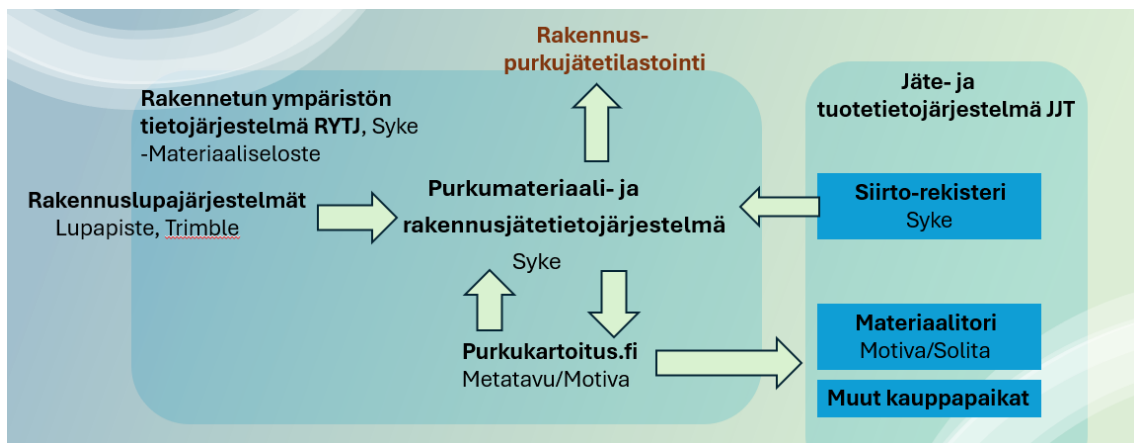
Rakennus-purkujätetilastointi

Rakennetun ympäristön tietojärjestelmä RYTJ, Syke -Materiaaliseloste

Rakennuslupajärjestelmät
Lupapiste, Trimble

Purkumateriaali- ja rakennusjätetietojärjestelmä
Syke

Purkukartoitus.fi
Metatavu/Motiva

Jäte- ja tuotetietojärjestelmä JJT

Siirto-rekisteri
Syke

Materiaalitori
Motiva/Solita

Muut kauppapaikat